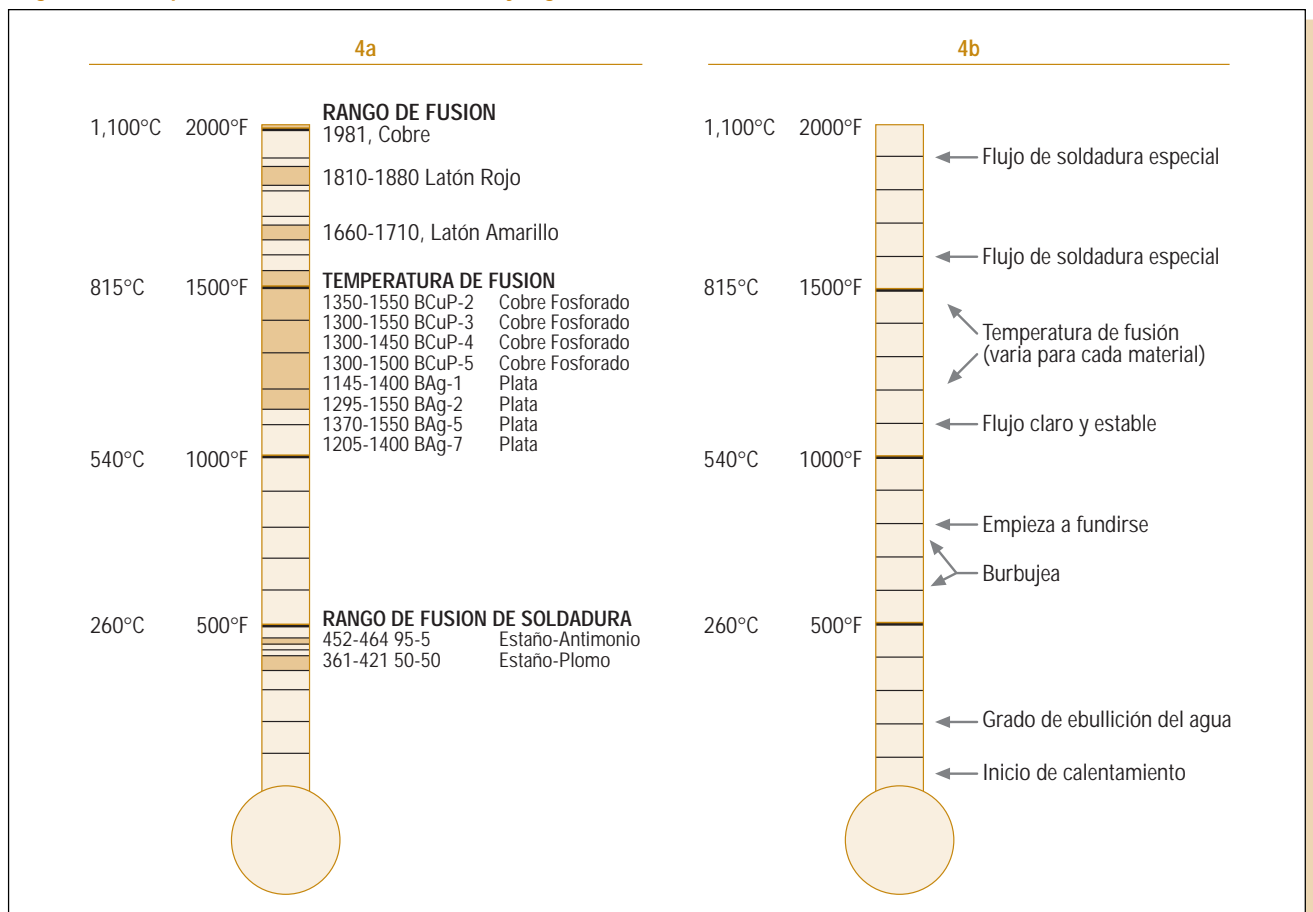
4a

1,100°C 2000°F
RANGO DE FUSION
1981, Cobre

1810-1880 Latón Rojo

1660-1710, Latón Amarillo

815°C 1500°F
TEMPERATURA DE FUSION
1350-1550 BCuP-2 Cobre Fosforado
1300-1550 BCuP-3 Cobre Fosforado
1300-1450 BCuP-4 Cobre Fosforado
1300-1500 BCuP-5 Cobre Fosforado
1145-1400 BAg-1 Plata
1295-1550 BAg-2 Plata
1370-1550 BAg-5 Plata
1205-1400 BAg-7 Plata

540°C 1000°F

260°C 500°F
RANGO DE FUSION DE SOLDADURA
452-464 95-5 Estaño-Antimonio
361-421 50-50 Estaño-Plomo

4b

1,100°C 2000°F
Flujo de soldadura especial

Flujo de soldadura especial

815°C 1500°F
Temperatura de fusión (varia para cada material)

Flujo claro y estable

540°C 1000°F
Empieza a fundirse

Burbujea

260°C 500°F

Grado de ebullición del agua

Inicio de calentamiento